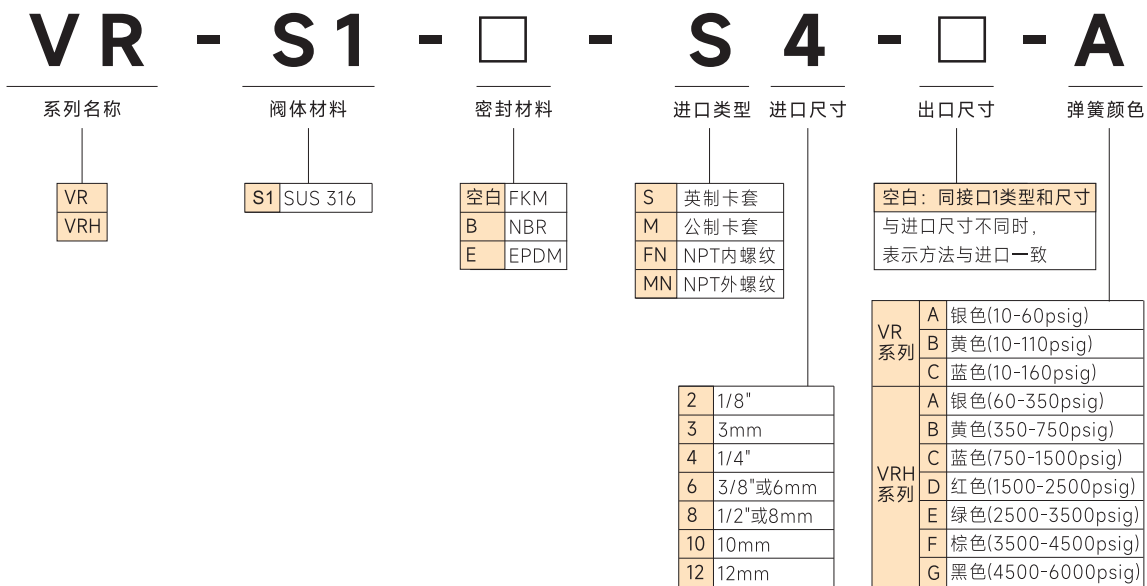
VR - S1 - □ - S 4 - □ - A

系列名称

| VR |
|---|
| VRH |

阀体材料

| S1 | SUS 316 |
|---|---|

密封材料

| 空白 | FKM |
|---|---|
| B | NBR |
| E | EPDM |

进口类型

| S | 英制卡套 |
|---|---|
| M | 公制卡套 |
| FN | NPT内螺纹 |
| MN | NPT外螺纹 |

进口尺寸

| 2 | 1/8" |
|---|---|
| 3 | 3mm |
| 4 | 1/4" |
| 6 | 3/8"或6mm |
| 8 | 1/2"或8mm |
| 10 | 10mm |
| 12 | 12mm |

出口尺寸

空白：同接口1类型和尺寸
与进口尺寸不同时，
表示方法与进口一致

弹簧颜色

| VR系列 | A | 银色(10-60psig) |
|---|---|---|
| | B | 黄色(10-110psig) |
| | C | 蓝色(10-160psig) |
| VRH系列 | A | 银色(60-350psig) |
| | B | 黄色(350-750psig) |
| | C | 蓝色(750-1500psig) |
| | D | 红色(1500-2500psig) |
| | E | 绿色(2500-3500psig) |
| | F | 棕色(3500-4500psig) |
| | G | 黑色(4500-6000psig) |